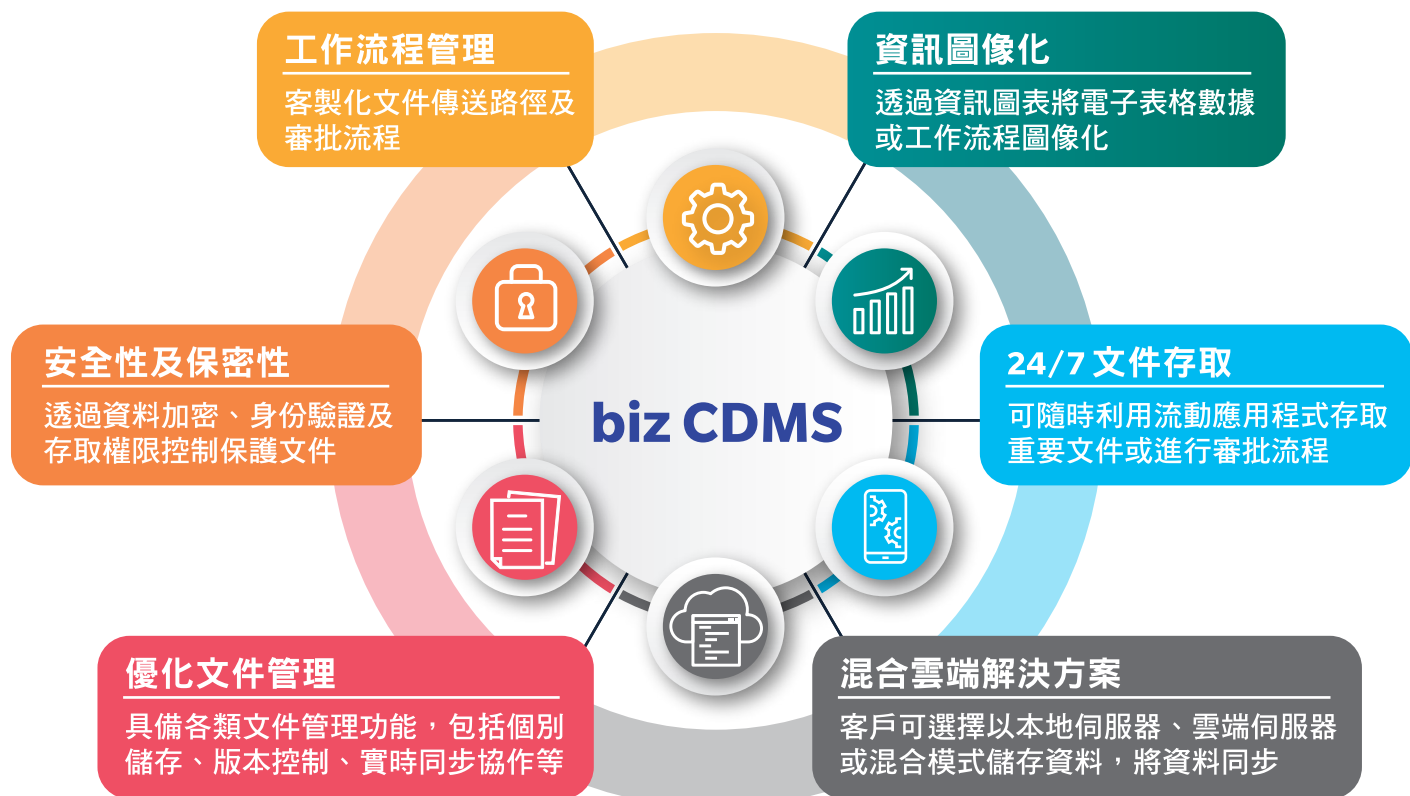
工作流程管理
客製化文件傳送路徑及審批流程

資訊圖像化
透過資訊圖表將電子表格數據或工作流程圖像化

安全性及保密性
透過資料加密、身份驗證及存取權限控制保護文件

biz CDMS

24/7 文件存取
可隨時利用流動應用程式存取重要文件或進行審批流程

優化文件管理
具備各類文件管理功能，包括個別儲存、版本控制、實時同步協作等

混合雲端解決方案
客戶可選擇以本地伺服器、雲端伺服器或混合模式儲存資料，將資料同步